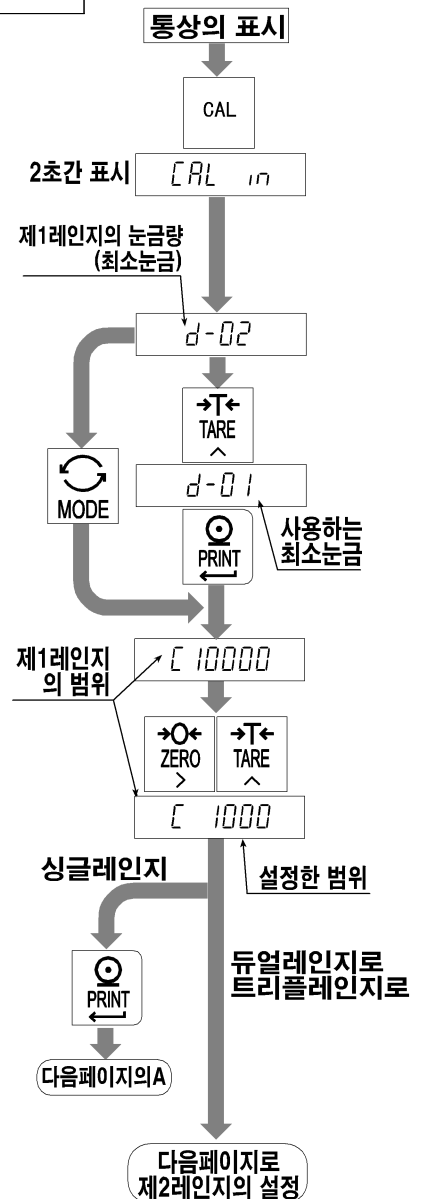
통상의 표시

CAL

2초간 표시 CAL in

제1레인지의 눈금량 (최소눈금)

d-02

→T← TARE ^

MODE

d-01

PRINT

사용하는 최소눈금

제1레인지 의 범위

C 10000

→0← ZERO >

→T← TARE ^

C 1000

싱글레인지

설정한 범위

PRINT

듀얼레인지로 트리플레인지로

다음페이지의A

다음페이지로 제2레인지의 설정